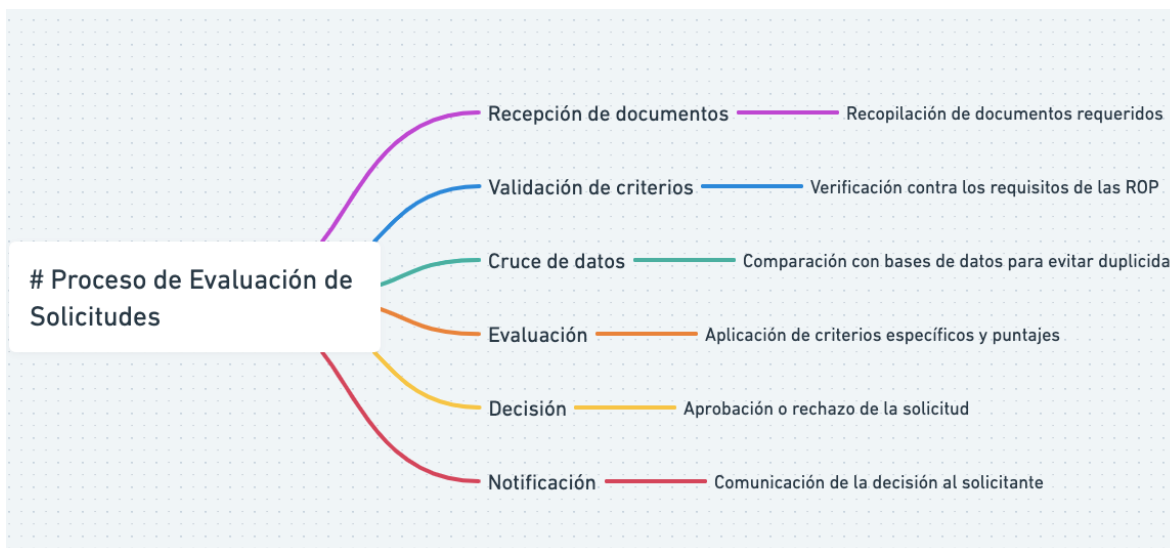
# Proceso de Evaluación de Solicitudes

Recepción de documentos

Recopilación de documentos requeridos

Validación de criterios

Verificación contra los requisitos de las ROP

Cruce de datos

Comparación con bases de datos para evitar duplicida

Evaluación

Aplicación de criterios específicos y puntajes

Decisión

Aprobación o rechazo de la solicitud

Notificación

Comunicación de la decisión al solicitante